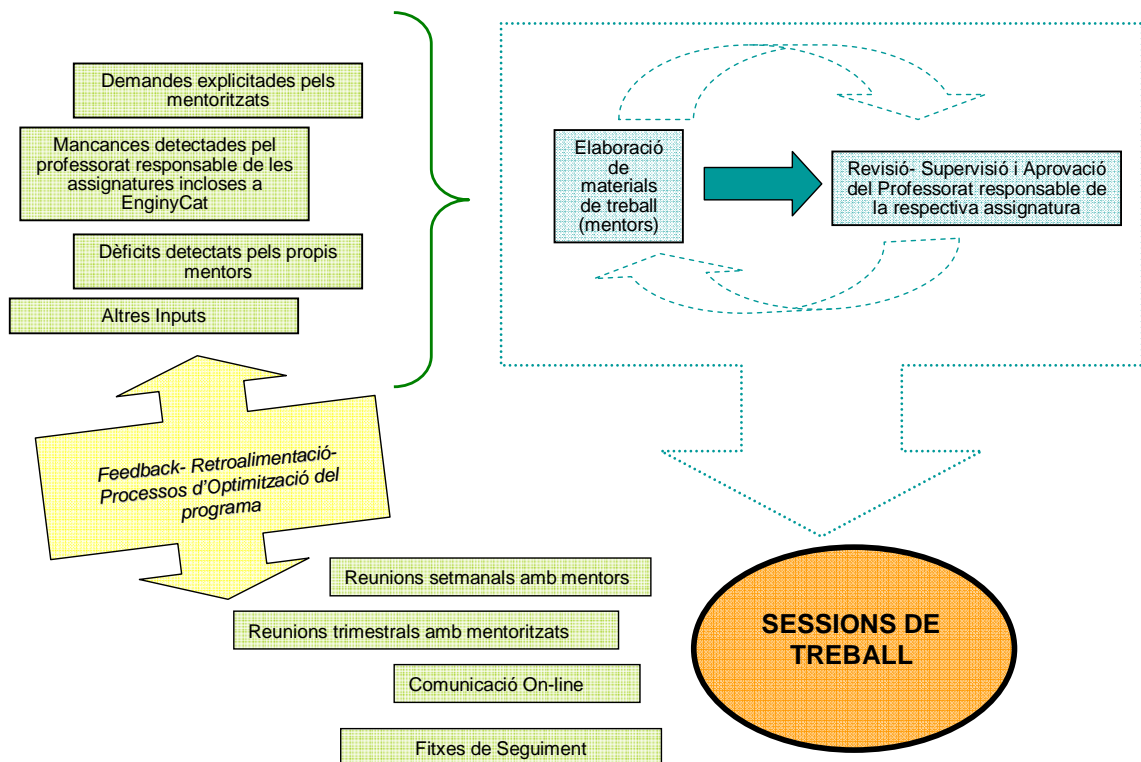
Demandes explicitades pels mentoritzats

Mancances detectades pel professorat responsable de les assignatures incloses a EnginyCat

Dèficits detectats pels propis mentors

Altres Inputs

Elaboració de materials de treball (mentors)

Revisió- Supervisió i Aprovació del Professorat responsable de la respectiva assignatura

Feedback- Retroalimentació- Processos d'Optimització del programa

Reunions setmanals amb mentors

Reunions trimestrals amb mentoritzats

Comunicació On-line

Fitxes de Seguiment

SESSIONS DE TREBALL